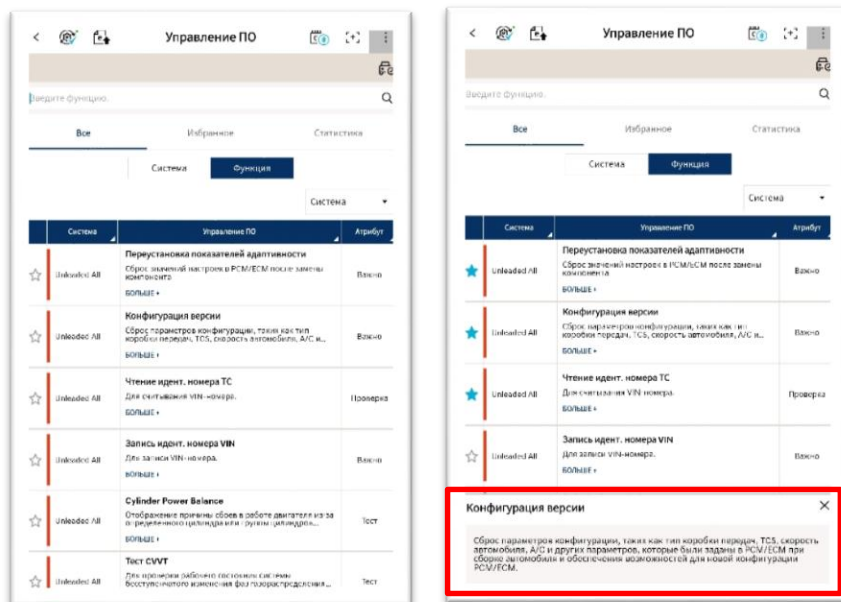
Управление ПО

Введите функцию.

Все | Избранное | Статистика

Система | Функция

Система

| Система | Управление ПО | Атрибут |
|---|---|---|
| Unleaded All | Переустановка показателей адаптивности Сброс значений настроек в PCM/ECM после замены компонента БОЛЬШЕ + | Важно |
| Unleaded All | Конфигурация версии Сброс параметров конфигурации, таких как тип коробки передач, TCS, скорость автомобиля, A/C и... БОЛЬШЕ + | Важно |
| Unleaded All | Чтение идент. номера ТС Для считывания VIN-номера. БОЛЬШЕ + | Проверка |
| Unleaded All | Запись идент. номера VIN Для записи VIN-номера. БОЛЬШЕ + | Важно |
| Unleaded All | Cylinder Power Balance Отображение причины сбоев в работе двигателя из-за определенного цилиндра или группы цилиндров... БОЛЬШЕ + | Тест |
| Unleaded All | Тест CVVT Для проверки рабочего состояния системы бесступенчатого изменения фаз газораспределения... | Тест |

Управление ПО

Введите функцию.

Все | Избранное | Статистика

Система | Функция

Система

| Система | Управление ПО | Атрибут |
|---|---|---|
| Unleaded All | Переустановка показателей адаптивности Сброс значений настроек в PCM/ECM после замены компонента БОЛЬШЕ + | Важно |
| Unleaded All | Конфигурация версии Сброс параметров конфигурации, таких как тип коробки передач, TCS, скорость автомобиля, A/C и... БОЛЬШЕ + | Важно |
| Unleaded All | Чтение идент. номера ТС Для считывания VIN-номера. БОЛЬШЕ + | Проверка |
| Unleaded All | Запись идент. номера VIN Для записи VIN-номера. БОЛЬШЕ + | Важно |

Конфигурация версии

Сброс параметров конфигурации, таких как тип коробки передач, TCS, скорость автомобиля, A/C и других параметров, которые были заданы в PCM/ECM при сборке автомобиля и обеспечения возможностей для новой конфигурации PCM/ECM.